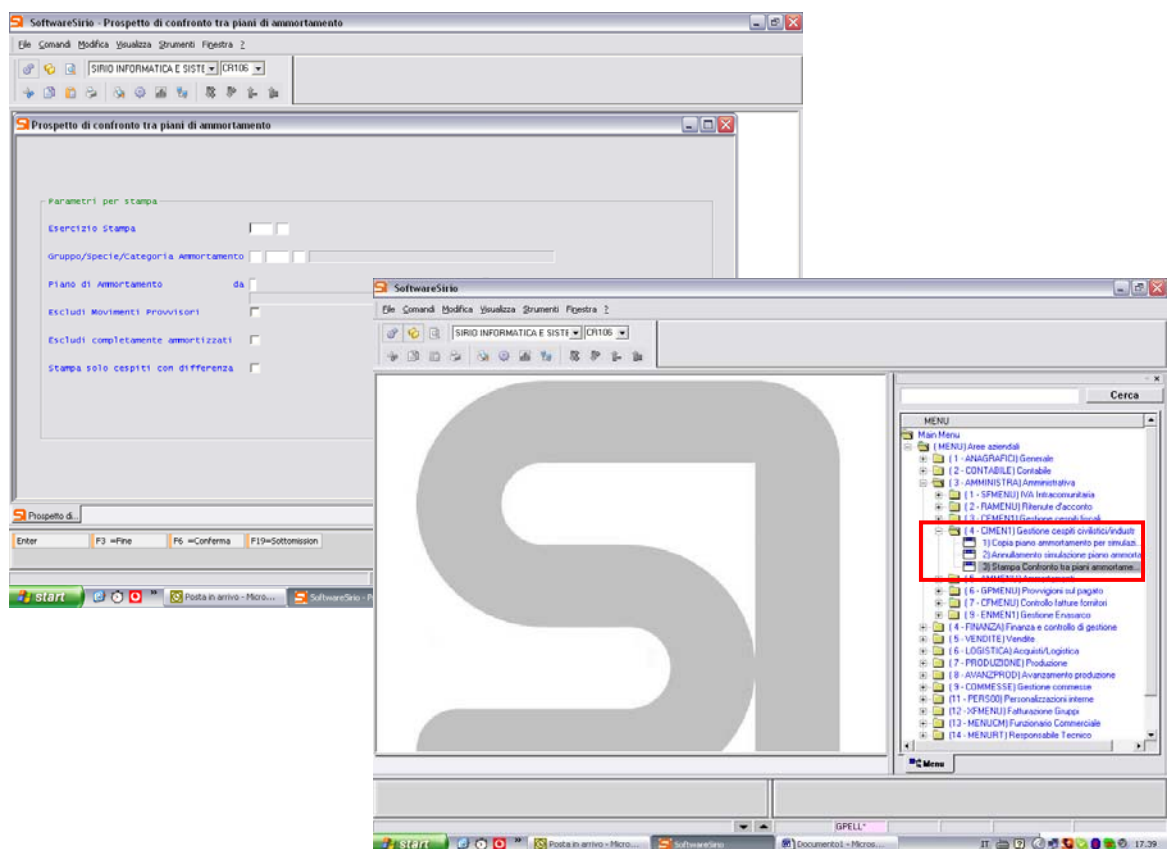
SoftwareSirio - Prospetto di confronto tra piani di ammortamento

File Comandi Modifica Visualizza Strumenti Finestra ?

SIRIO INFORMATICA E SISTE CR106

Prospetto di confronto tra piani di ammortamento

Parametri per stampa

Esercizio Stampa

Gruppo/Specie/Categoria Ammortamento

Piano di Ammortamento da

Escludi Movimenti Provvisori

Escludi completamente ammortizzati

Stampa solo cespiti con differenza

Prospetto di...

Enter | F3 =Fine | F6 =Conferma | F19=Sottomission

start | Posta in arrivo - Micro... | SoftwareSirio - P

SoftwareSirio

File Comandi Modifica Visualizza Strumenti Finestra ?

SIRIO INFORMATICA E SISTE CR106

Cerca

MENU

Main Menu
( MENU) Aree aziendali
( 1 - ANAGRAFICI) Generale
( 2 - CONTABILE) Contabile
( 3 - AMMINISTRA) Amministrativa
( 1 - SFMENU) IVA Intracomunitaria
( 2 - RAMENU) Ritenute d'acconto
( 3 - CEMENU) Gestione cespiti fiscali
( 4 - CIMEN1) Gestione cespiti civilistici/induttì
1) Copia piano ammortamento per simulaz...
2) Annullamento simulazione piano ammorta
3) Stampa Confronto tra piani ammortame...
( 5 - AMMEN1) Ammortamenti
( 6 - GPMENU) Provvigioni sul pagato
( 7 - CFMENU) Controllo fatture fornitori
( 9 - ENMEN1) Gestione Enasarco
( 4 - FINANZA) Finanza e controllo di gestione
( 5 - VENDITE) Vendite
( 6 - LOGISTICA) Acquisti/Logistica
( 7 - PRODUZIONE) Produzione
( 8 - AVANZPROD) Avanzamento produzione
( 9 - COMMESSE) Gestione commesse
(11 - PERS00) Personalizzazioni interne
(12 - XFMENU) Fatturazione Gruppi
(13 - MENUCM) Funzionario Commerciale
(14 - MENURT) Responsabile Tecnico

Menu

GPELL*

start | Posta in arrivo - Micro... | SoftwareSirio | Documento1 - Micros... | IT | 17.39